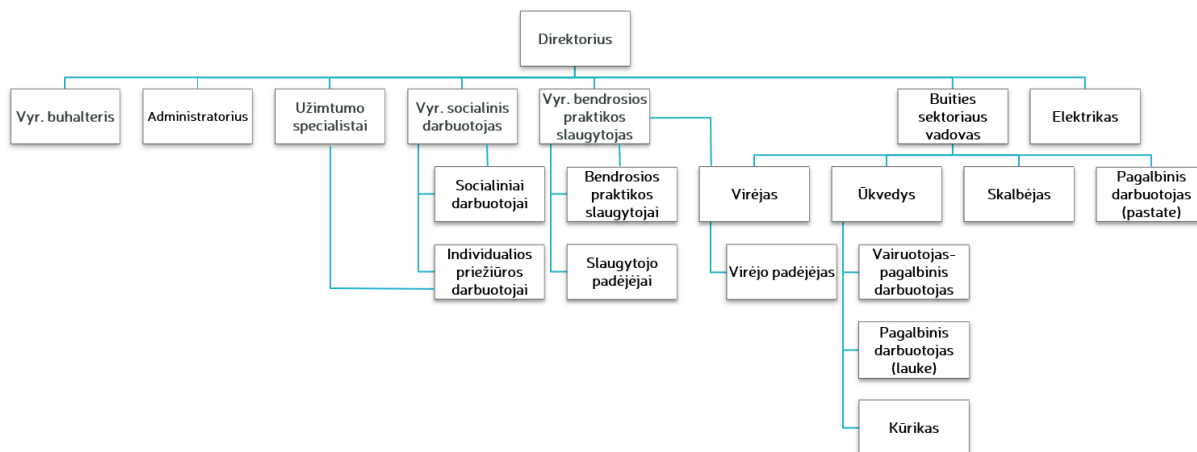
Direktorius

Vyr. buhalteris

Administratorius

Užimtumo specialistai

Vyr. socialinis darbuotojas

Socialiniai darbuotojai

Individualios priežiūros darbuotojai

Vyr. bendrosios praktikos slaugytojas

Bendrosios praktikos slaugytojai

Slaugytojo padėjėjai

Virėjas

Virėjo padėjėjas

Buities sektoriaus vadovas

Ūkvedys

Vairuotojas-pagalbinis darbuotojas

Pagalbinis darbuotojas (lauke)

Kūrikas

Skalbėjas

Pagalbinis darbuotojas (pastate)

Elektrikas